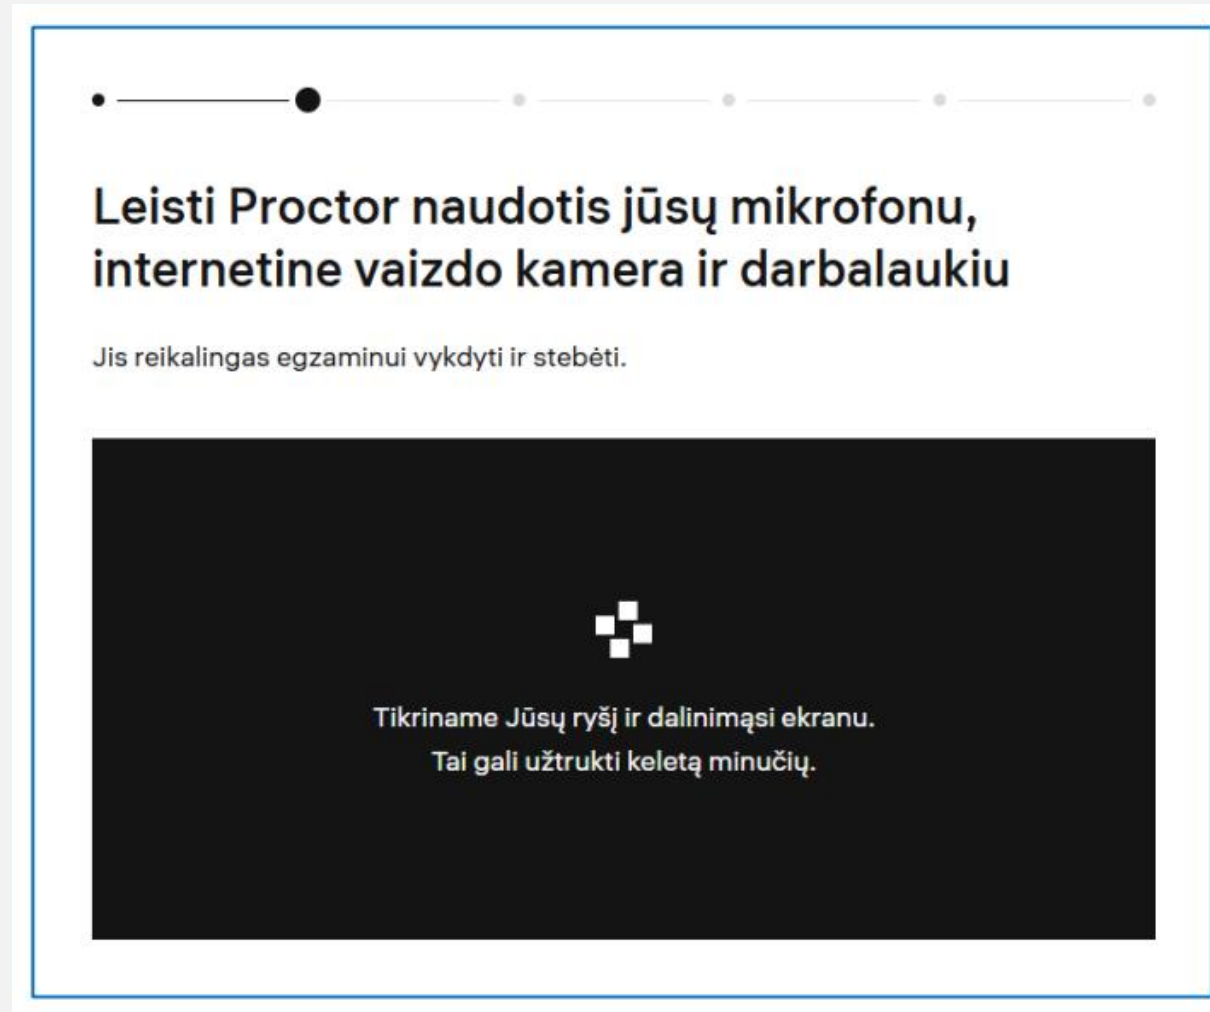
Leisti Proctor naudotis jūsų mikrofonu, internetine vaizdo kamera ir darbalaukiu

Jis reikalingas egzaminui vykdyti ir stebėti.

Tikriname Jūsų ryšį ir dalinimąsi ekranu.
Tai gali užtrukti keletą minučių.